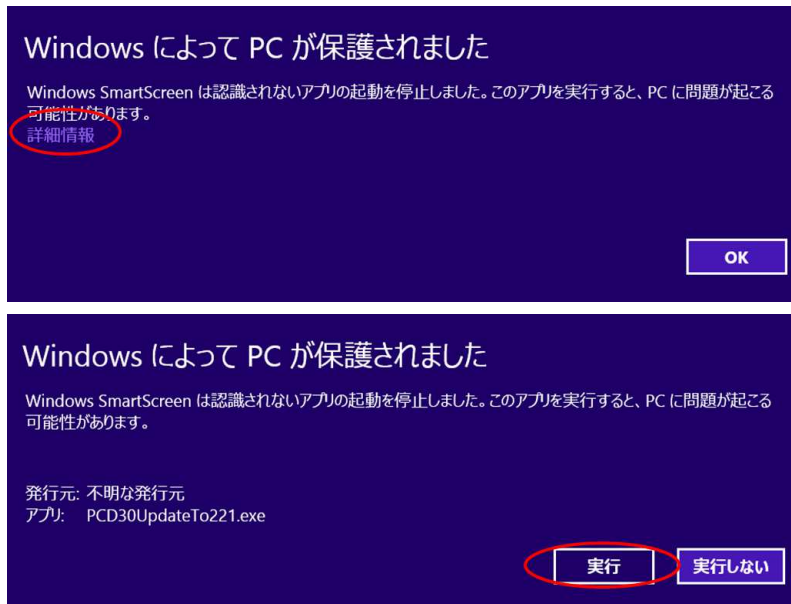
Windows によって PC が保護されました

Windows SmartScreen は認識されないアプリの起動を停止しました。このアプリを実行すると、PC に問題が起こる可能性があります。

詳細情報

OK

Windows によって PC が保護されました

Windows SmartScreen は認識されないアプリの起動を停止しました。このアプリを実行すると、PC に問題が起こる可能性があります。

発行元: 不明な発行元
アプリ: PCD30UpdateTo221.exe

実行

実行しない